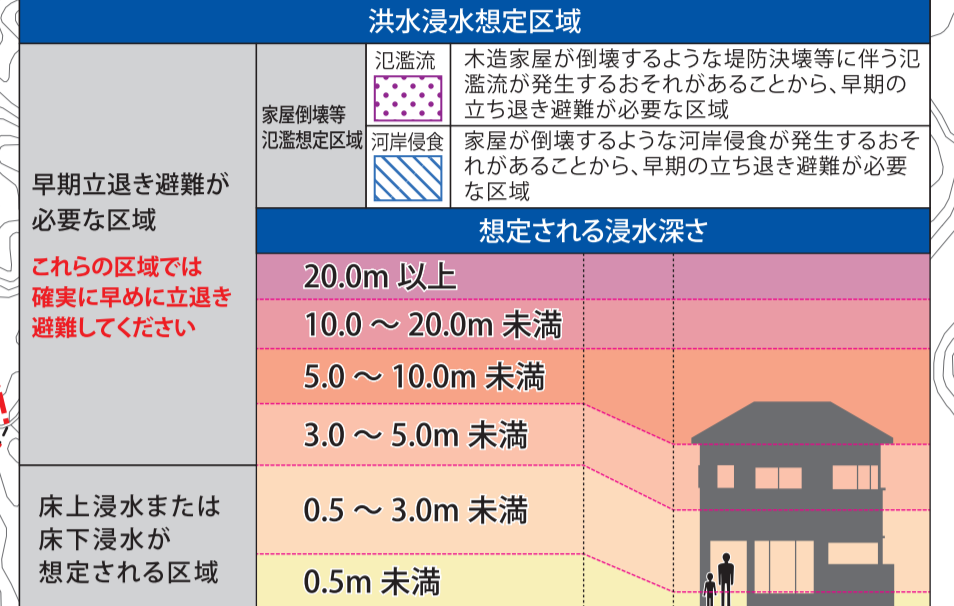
洪水浸水想定区域

早期立退き避難が必要な区域

これらの区域では確実に早めに立退き避難してください

家屋倒壊等氾濫想定区域

| 氾濫流 | 木造家屋が倒壊するような堤防決壊等に伴う氾濫流が発生するおそれがあることから、早期の立ち退き避難が必要な区域 |
|---|---|
| 河岸侵食 | 家屋が倒壊するような河岸侵食が発生するおそれがあることから、早期の立ち退き避難が必要な区域 |

想定される浸水深さ

20.0m 以上

10.0 ～ 20.0m 未満

5.0 ～ 10.0m 未満

3.0 ～ 5.0m 未満

床上浸水または床下浸水が想定される区域

0.5 ～ 3.0m 未満

0.5m 未満